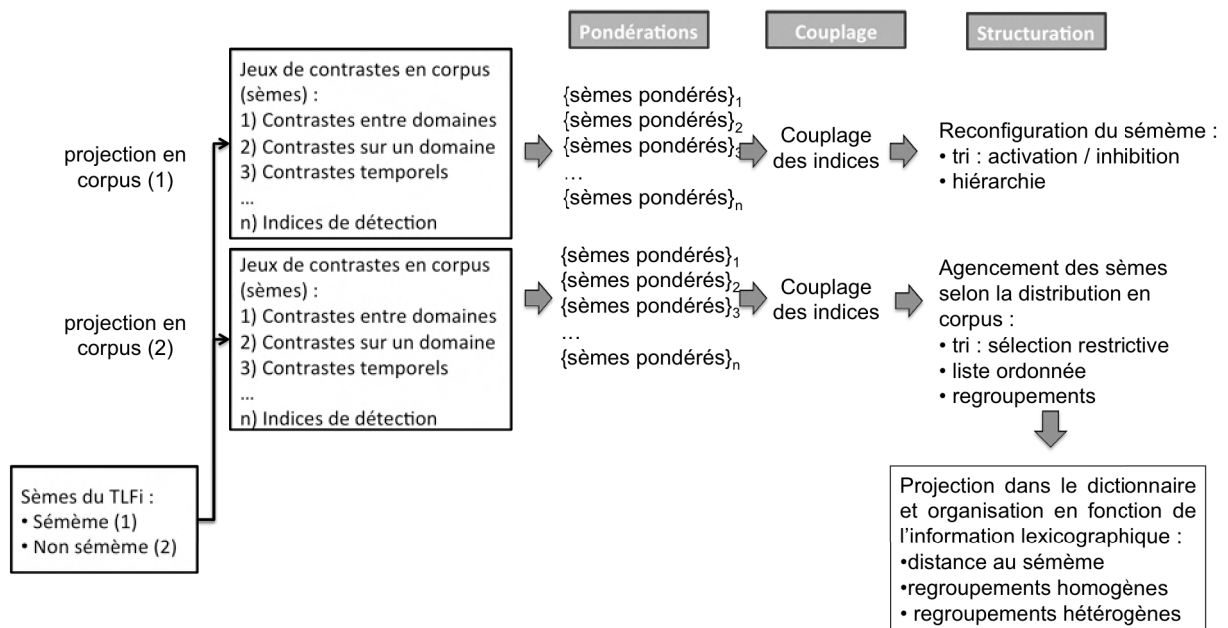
Pondérations

Couplage

Structuration

projection en corpus (1)

Jeux de contrastes en corpus (sèmes) :
1) Contrastes entre domaines
2) Contrastes sur un domaine
3) Contrastes temporels
...
n) Indices de détection

{sèmes pondérés}$_1$
{sèmes pondérés}$_2$
{sèmes pondérés}$_3$
…
{sèmes pondérés}$_n$

Couplage des indices

Reconfiguration du sémème :
• tri : activation / inhibition
• hiérarchie

projection en corpus (2)

Jeux de contrastes en corpus (sèmes) :
1) Contrastes entre domaines
2) Contrastes sur un domaine
3) Contrastes temporels
...
n) Indices de détection

{sèmes pondérés}$_1$
{sèmes pondérés}$_2$
{sèmes pondérés}$_3$
…
{sèmes pondérés}$_n$

Couplage des indices

Agencement des sèmes selon la distribution en corpus :
• tri : sélection restrictive
• liste ordonnée
• regroupements

Sèmes du TLFi :
• Sémème (1)
• Non sémème (2)

Projection dans le dictionnaire et organisation en fonction de l'information lexicographique :
•distance au sémème
•regroupements homogènes
• regroupements hétérogènes